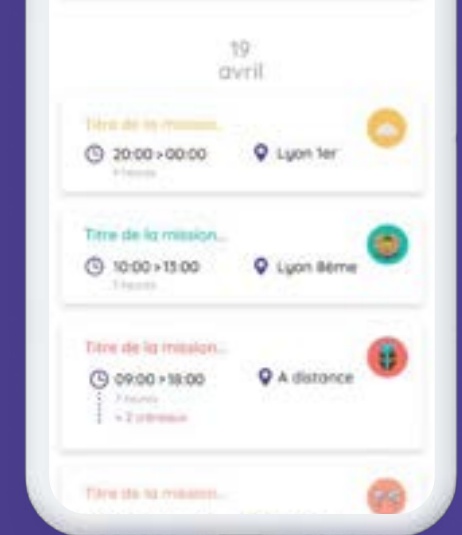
19
avril

Titre de la mission...
20:00 > 00:00
4 heures
Lyon 1er

Titre de la mission...
10:00 > 13:00
3 heures
Lyon 8ème

Titre de la mission...
09:00 > 18:00
7 heures
+ 2 créneaux
A distance

Titre de la mission...